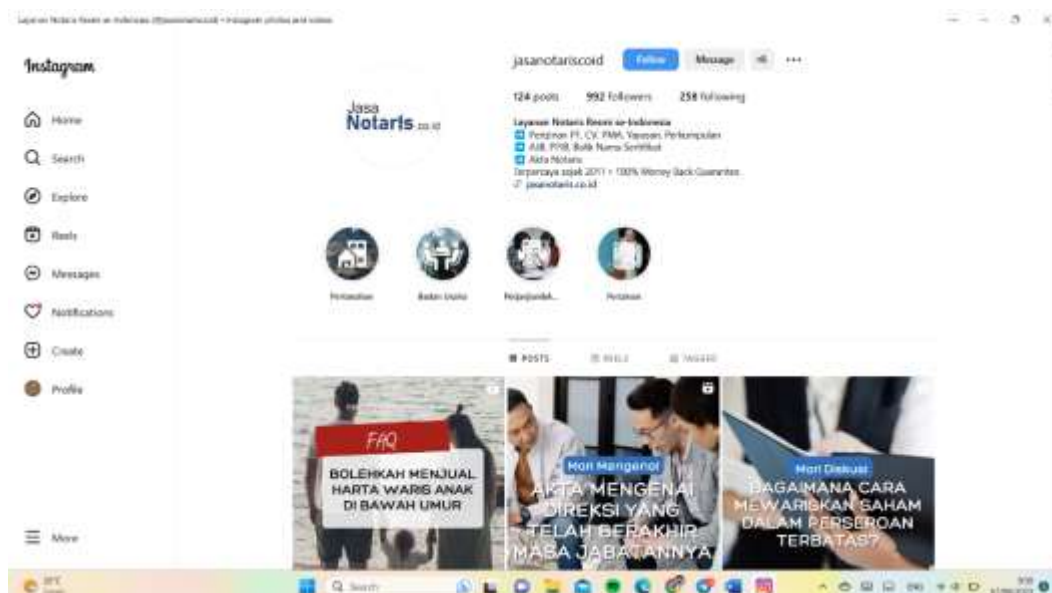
Layanan Notaris Resmi se-Indonesia (@jasanotariscoid) • Instagram photos and videos

Instagram

Home
Search
Explore
Reels
Messages
Notifications
Create
Profile

More

Jasa Notaris .co.id

jasanotariscoid Follow Message

124 posts 992 followers 258 following

Layanan Notaris Resmi se-Indonesia
Pendirian PT, CV, PMA, Yayasan, Perkumpulan
AJB, PPJB, Balik Nama Sertifikat
Akta Notaris
Terpercaya sejak 2011 • 100% Money Back Guarantee
jasanotaris.co.id

Pertanahan Badan Usaha Perjanjian&A... Perizinan

POSTS REELS TAGGED

FAQ
BOLEHKAH MENJUAL HARTA WARIS ANAK DI BAWAH UMUR

Mari Mengenal
AKTA MENGENAI DIREKSI YANG TELAH BERAKHIR MASA JABATANNYA

Mari Diskusi
BAGAIMANA CARA MEWARISKAN SAHAM DALAM PERSEROAN TERBATAS?

Search